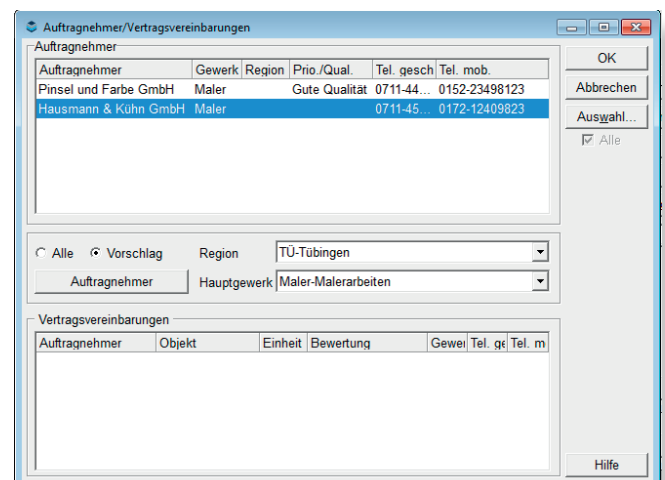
Auftragnehmer/Vertragsvereinbarungen

Auftragnehmer

| Auftragnehmer | Gewerk | Region | Prio./Qual. | Tel. gesch | Tel. mob. |
|---|---|---|---|---|---|
| Pinsel und Farbe GmbH | Maler | | Gute Qualität | 0711-44... | 0152-23498123 |
| Hausmann & Kühn GmbH | Maler | | | 0711-45... | 0172-12409823 |

OK
Abbrechen
Auswahl...
Alle

Alle
Vorschlag
Region
TÜ-Tübingen
Auftragnehmer
Hauptgewerk
Maler-Malerarbeiten

Vertragsvereinbarungen

| Auftragnehmer | Objekt | Einheit | Bewertung | Gewer | Tel. ge | Tel. m |
|---|---|---|---|---|---|---|

Hilfe